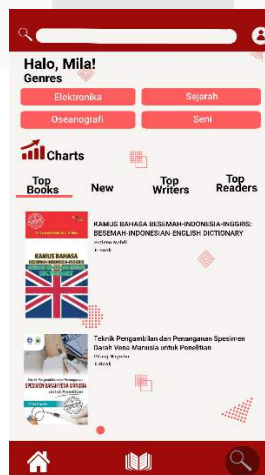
Halo, Mila!
Genres

Elektronika
Sejarah
Oseanografi
Seni

Charts

Top Books
New
Top Writers
Top Readers

KAMUS BAHASA BESEMAH-INDONESIA-INGGRIS: BESEMAH-INDONESIAN-ENGLISH DICTIONARY
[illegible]
E-Book

Teknik Pengambilan dan Penanganan Spesimen Darah Vena Manusia untuk Penelitian
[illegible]
E-Book